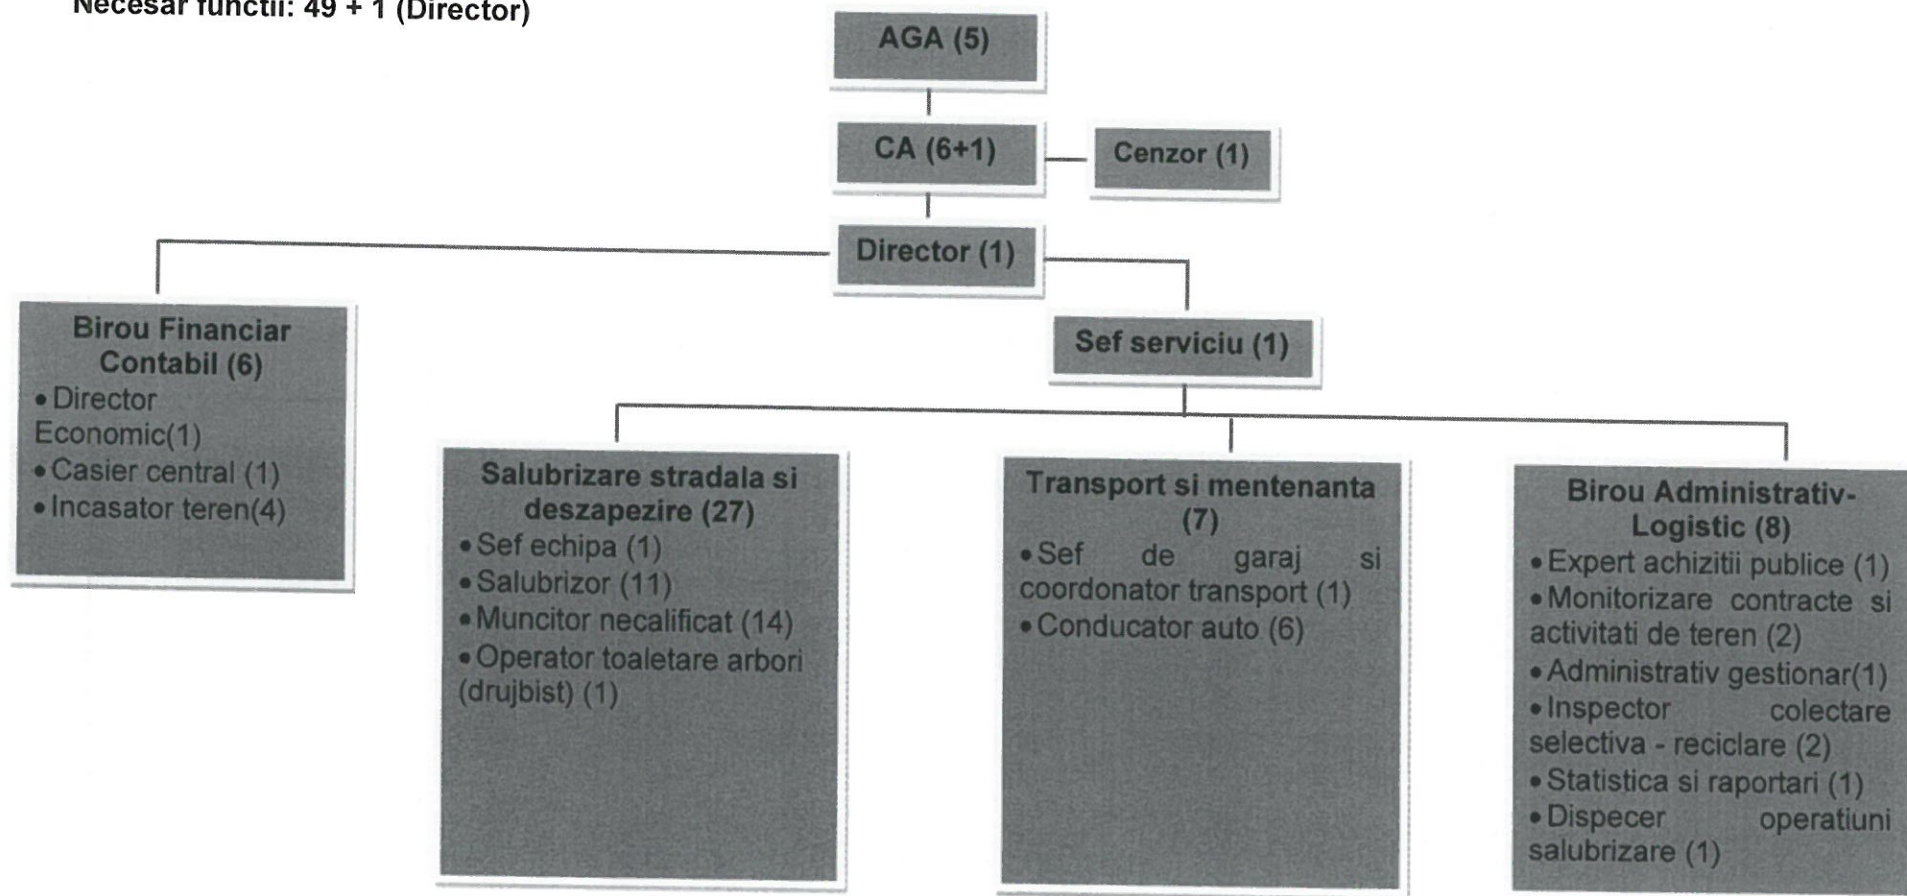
Necesar functii: 49 + 1 (Director)

AGA (5)

CA (6+1)

Cenzor (1)

Director (1)

Birou Financiar Contabil (6)
• Director Economic(1)
• Casier central (1)
• Incasator teren(4)

Sef serviciu (1)

Salubrizare stradala si deszapezire (27)
• Sef echipa (1)
• Salubrizor (11)
• Muncitor necalificat (14)
• Operator toaletare arbori (drujbist) (1)

Transport si mentenanta (7)
• Sef de garaj si coordonator transport (1)
• Conducator auto (6)

Birou Administrativ-Logistic (8)
• Expert achizitii publice (1)
• Monitorizare contracte si activitati de teren (2)
• Administrativ gestionar(1)
• Inspector colectare selectiva - reciclare (2)
• Statistica si raportari (1)
• Dispecer operatiuni salubrizare (1)